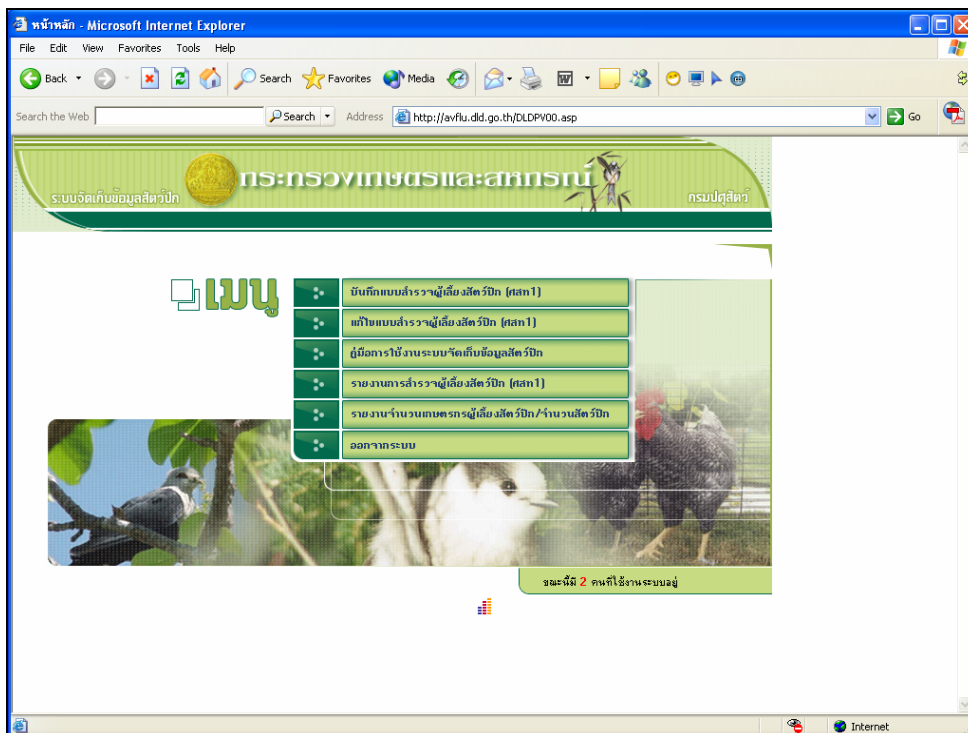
หน้าหลัก - Microsoft Internet Explorer

File Edit View Favorites Tools Help

Back Search Favorites Media

Search the Web Search Address http://avflu.dld.go.th/DLDPV00.asp Go

ระบบจัดเก็บข้อมูลสัตว์ปีก กระทรวงเกษตรและสหกรณ์ กรมปศุสัตว์

เมนู

บันทึกแบบสำรวจผู้เลี้ยงสัตว์ปีก (ศสก1)

แก้ไขแบบสำรวจผู้เลี้ยงสัตว์ปีก (ศสก1)

คู่มือการใช้งานระบบจัดเก็บข้อมูลสัตว์ปีก

รายงานการสำรวจผู้เลี้ยงสัตว์ปีก (ศสก1)

รายงานจำนวนเกษตรกรผู้เลี้ยงสัตว์ปีก/จำนวนสัตว์ปีก

ออกจากระบบ

ขณะนี้มี 2 คนที่ใช้งานระบบอยู่

Internet